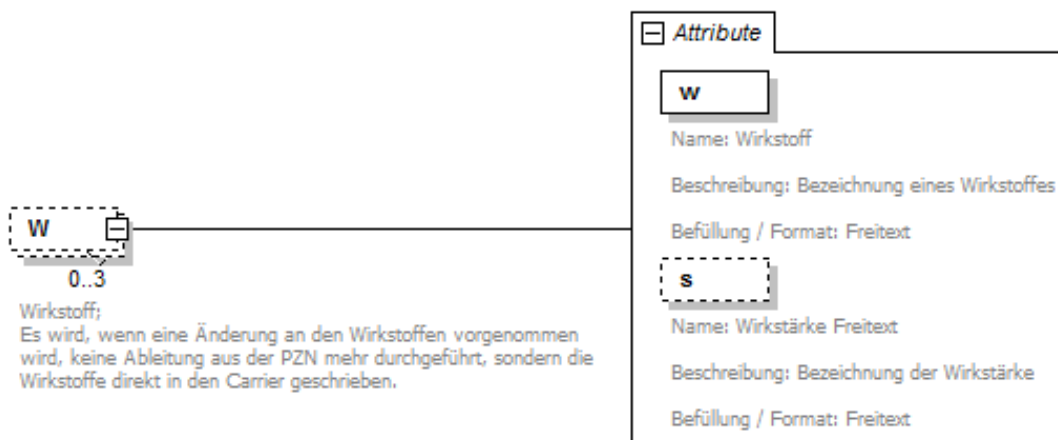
W

0..3

Wirkstoff;
Es wird, wenn eine Änderung an den Wirkstoffen vorgenommen wird, keine Ableitung aus der PZN mehr durchgeführt, sondern die Wirkstoffe direkt in den Carrier geschrieben.

Attribute

w

Name: Wirkstoff

Beschreibung: Bezeichnung eines Wirkstoffes

Befüllung / Format: Freitext

s

Name: Wirkstärke Freitext

Beschreibung: Bezeichnung der Wirkstärke

Befüllung / Format: Freitext